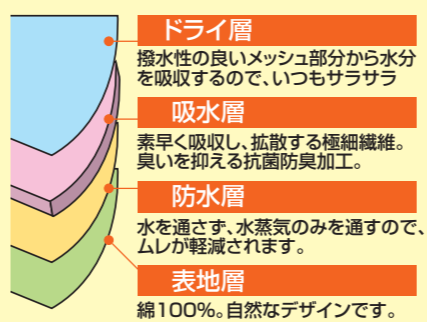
ドライ層

撥水性の良いメッシュ部分から水分を吸収するので、いつもサラサラ

吸水層

素早く吸収し、拡散する極細繊維。臭いを抑える抗菌防臭加工。

防水層

水を通さず、水蒸気のみを通すので、ムレが軽減されます。

表地層

綿100%。自然なデザインです。